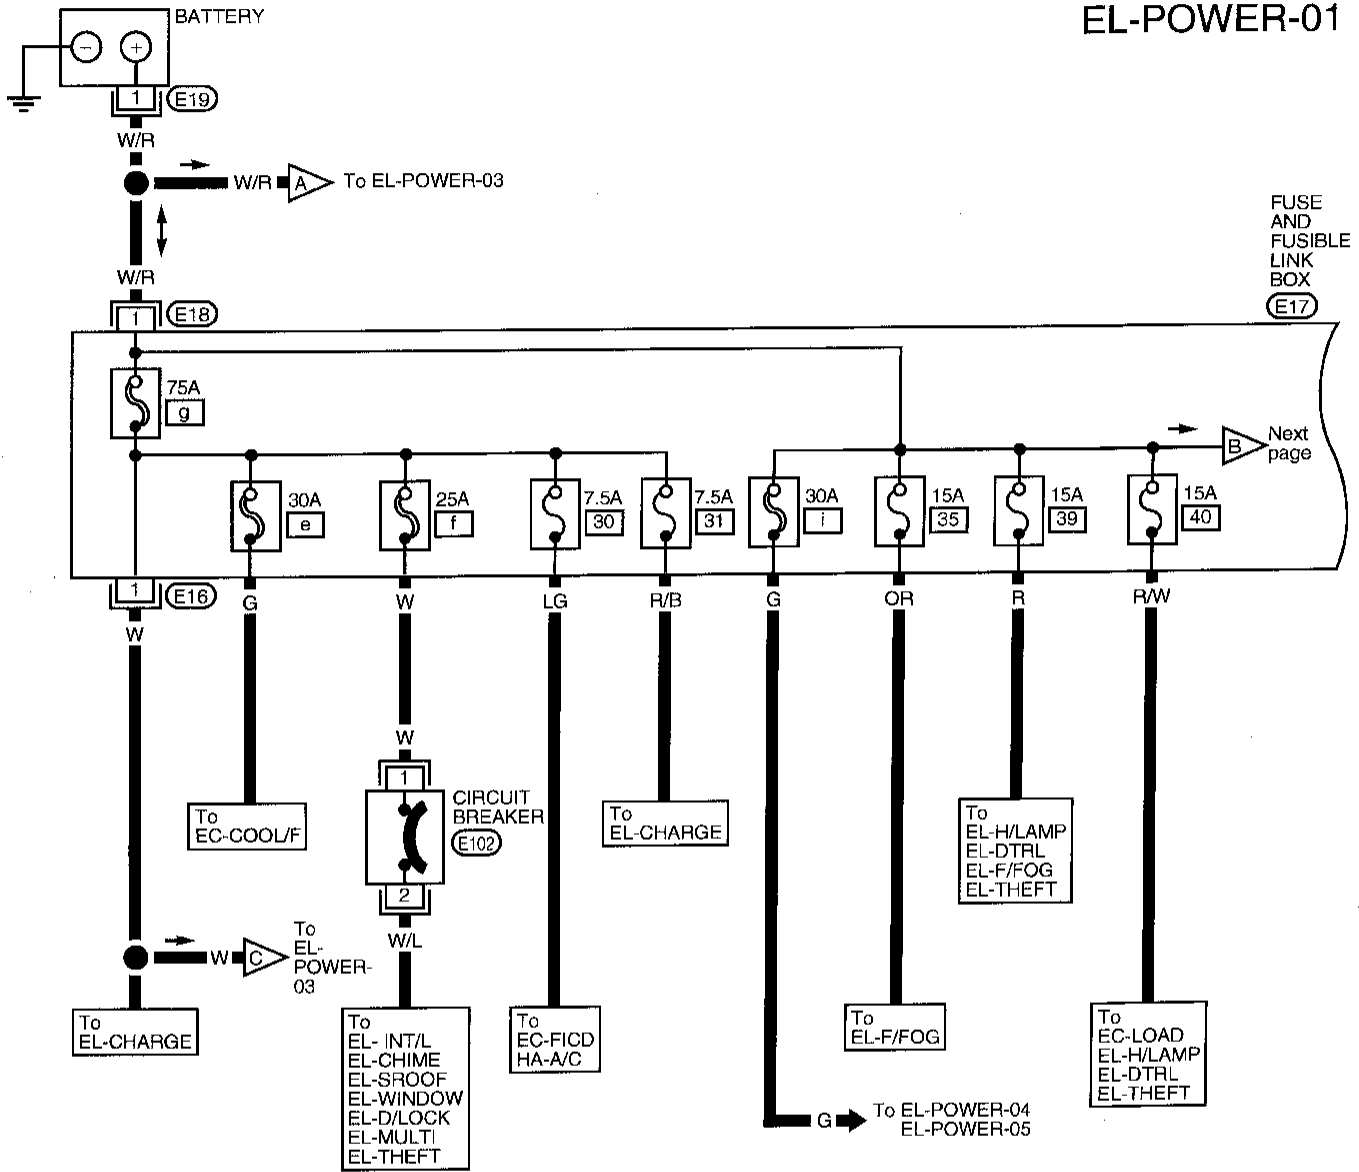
EL-POWER-01

BATTERY

1 E19

W/R

W/R A To EL-POWER-03

W/R

1 E18

FUSE AND FUSIBLE LINK BOX E17

75A g

30A e

25A f

7.5A 30

7.5A 31

30A i

15A 35

15A 39

15A 40

B Next page

1 E16

W

G

W

LG

R/B

G

OR

R

R/W

W

1

CIRCUIT BREAKER E102

2

W/L

To EC-COOL/F

To EL-CHARGE

To EL-H/LAMP EL-DTRL EL-F/FOG EL-THEFT

W C To EL-POWER-03

To EL-CHARGE

To EL- INT/L EL-CHIME EL-SROOF EL-WINDOW EL-D/LOCK EL-MULTI EL-THEFT

To EC-FICD HA-A/C

To EL-F/FOG

To EC-LOAD EL-H/LAMP EL-DTRL EL-THEFT

G To EL-POWER-04 EL-POWER-05